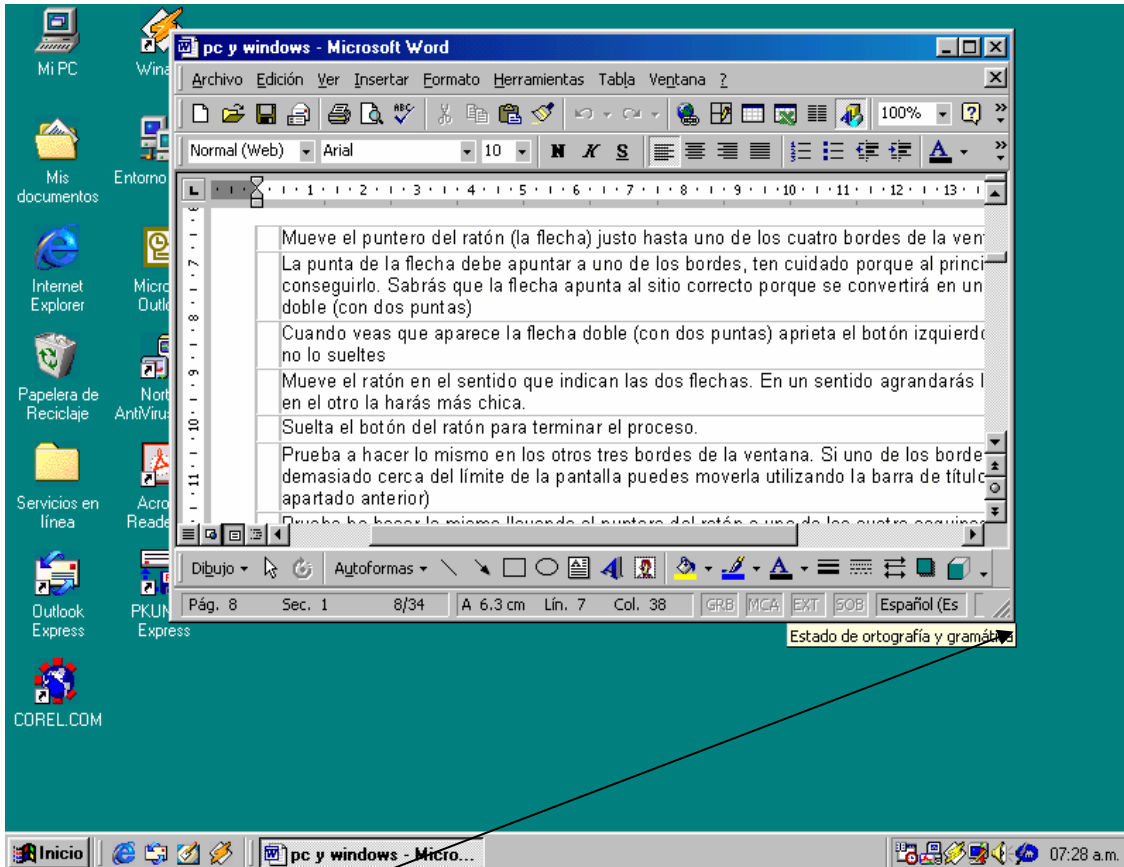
Mi PC

Wina

Mis documentos

Entorno

Internet Explorer

Micro Outlo

Papelera de Reciclaje

Nort AntiVirus

Servicios en línea

Acro Reade

Outlook Express

PKUN Express

COREL.COM

pc y windows - Microsoft Word

Archivo Edición Ver Insertar Formato Herramientas Tabla Ventana ?

100%

Normal (Web) Arial 10 N K S A

Mueve el puntero del ratón (la flecha) justo hasta uno de los cuatro bordes de la ven

La punta de la flecha debe apuntar a uno de los bordes, ten cuidado porque al princi conseguirlo. Sabrás que la flecha apunta al sitio correcto porque se convertirá en un doble (con dos puntas)

Cuando veas que aparece la flecha doble (con dos puntas) aprieta el botón izquierdo no lo sueltes

Mueve el ratón en el sentido que indican las dos flechas. En un sentido agrandarás l en el otro la harás más chica.

Suelta el botón del ratón para terminar el proceso.

Prueba a hacer lo mismo en los otros tres bordes de la ventana. Si uno de los borde demasiado cerca del límite de la pantalla puedes moverla utilizando la barra de títul apartado anterior)

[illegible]

Dibujo Autoformas

Pág. 8 Sec. 1 8/34 A 6.3 cm Lín. 7 Col. 38 GRB MCA EXT SOB Español (Es

Estado de ortografía y gramática

Inicio pc y windows - Micro... 07:28 a.m.